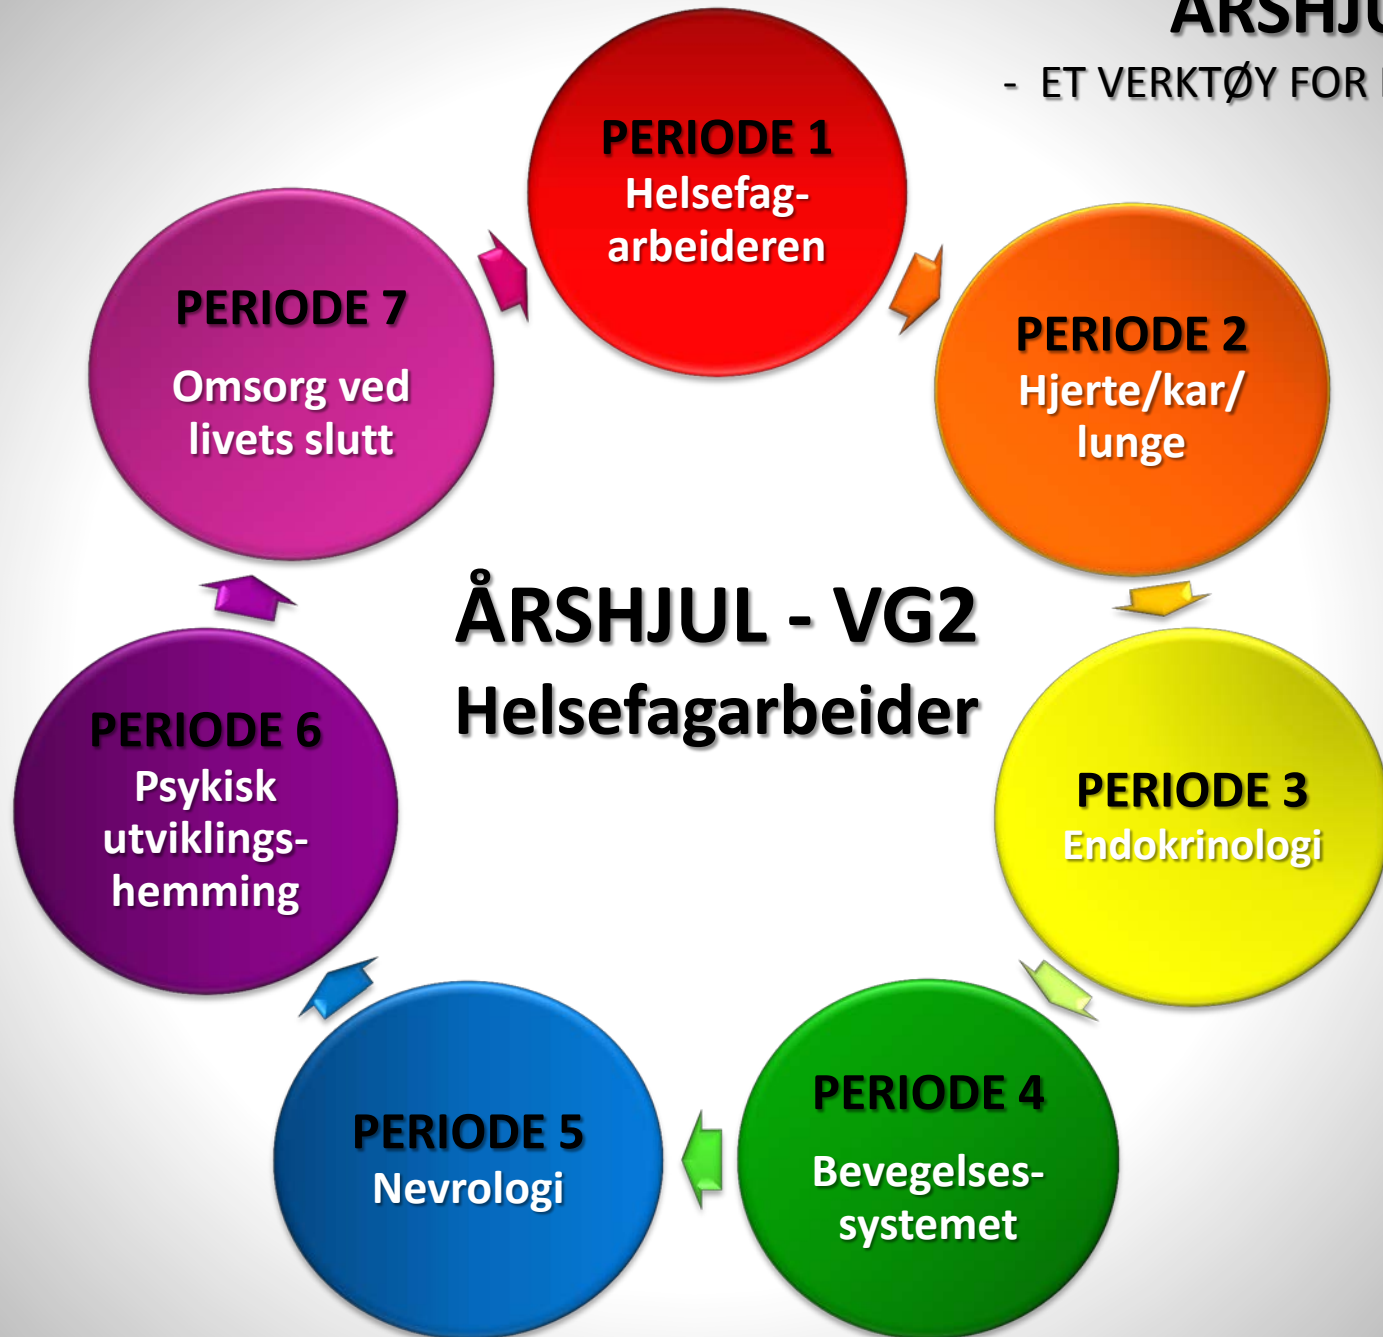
ÅRSHJ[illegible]

- ET VERKTØY FOR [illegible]

PERIODE 1
Helsefagarbeideren

PERIODE 2
Hjerte/kar/lunge

PERIODE 3
Endokrinologi

PERIODE 4
Bevegelsessystemet

PERIODE 5
Nevrologi

PERIODE 6
Psykisk utviklingshemming

PERIODE 7
Omsorg ved livets slutt

ÅRSHJUL - VG2
Helsefagarbeider